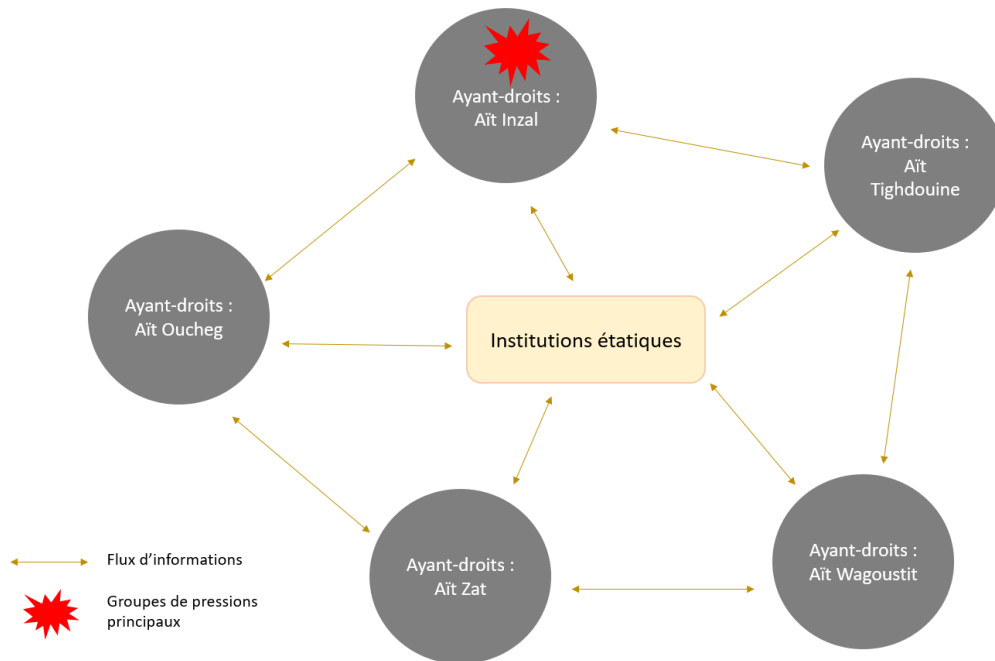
Ayant-droits :
Aït Inzal

Ayant-droits :
Aït
Tighdouine

Ayant-droits :
Aït Oucheg

Institutions étatiques

Ayant-droits :
Aït Zat

Ayant-droits :
Aït Wagoustit

Flux d'informations

Groupes de pressions principaux